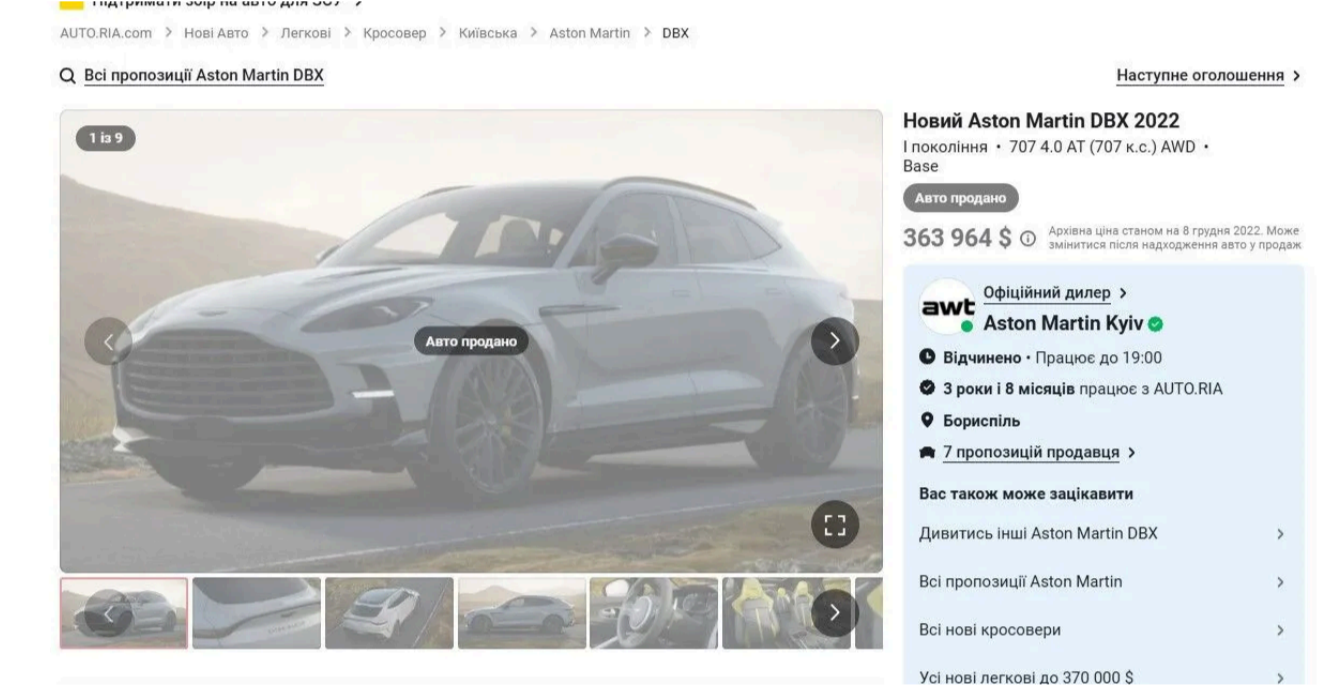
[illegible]

AUTO.RIA.com > Нові Авто > Легкові > Кросовер > Київська > Aston Martin > DBX

Всі пропозиції Aston Martin DBX

Наступне оголошення >

1 із 9

Авто продано

Новий Aston Martin DBX 2022

I покоління • 707 4.0 AT (707 к.с.) AWD • Base

Авто продано

363 964 $

Архівна ціна станом на 8 грудня 2022. Може змінитися після надходження авто у продаж

awt

Офіційний дилер >

Aston Martin Kyiv

Відчинено • Працює до 19:00

3 роки і 8 місяців працює з AUTO.RIA

Бориспіль

7 пропозицій продавця >

Вас також може зацікавити

Дивитись інші Aston Martin DBX >

Всі пропозиції Aston Martin >

Всі нові кросовери >

Усі нові легкові до 370 000 $ >